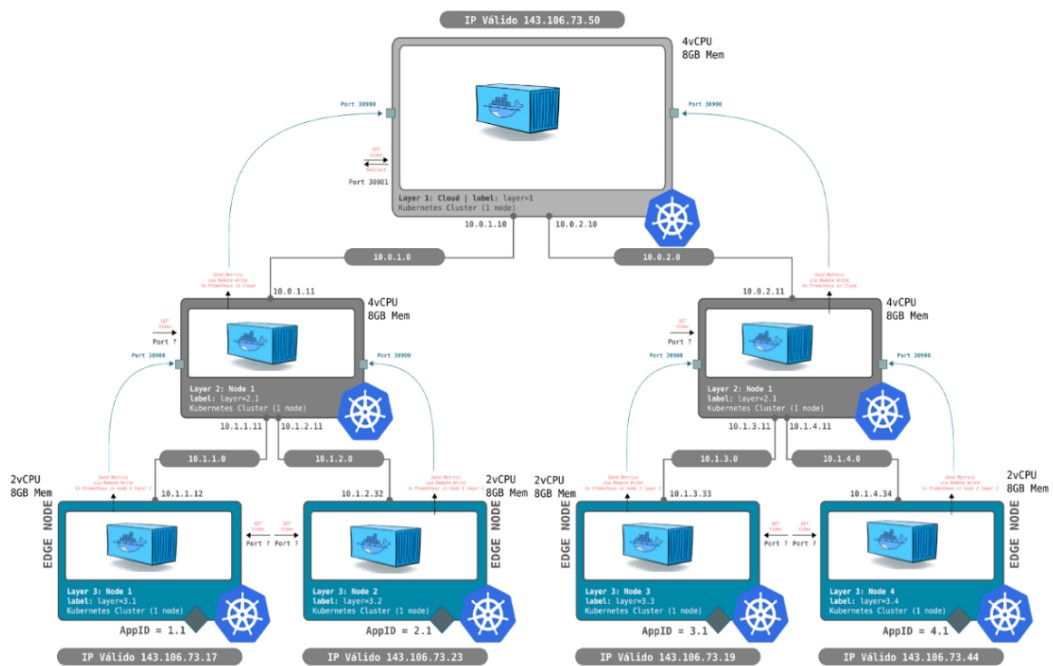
IP Válido 143.106.73.50

4vCPU
8GB Mem

Port 30900

Port 30900

GET
Video
Redirect

Port 30001

Layer 1: Cloud | label: layer=1
Kubernetes Cluster (1 node)

10.0.1.10

10.0.2.10

10.0.1.0

10.0.2.0

Send Metrics
via Remote Write
to Prometheus in Cloud

Send Metrics
via Remote Write
to Prometheus in Cloud

10.0.1.11

10.0.2.11

4vCPU
8GB Mem

4vCPU
8GB Mem

GET
Video

Port ?

GET
Video

Port ?

Port 30900

Port 30900

Port 30900

Port 30900

Layer 2: Node 1
label: layer=2.1
Kubernetes Cluster (1 node)

Layer 2: Node 1
label: layer=2.1
Kubernetes Cluster (1 node)

10.1.1.11

10.1.2.11

10.1.3.11

10.1.4.11

10.1.1.0

10.1.2.0

10.1.3.0

10.1.4.0

2vCPU
8GB Mem

Send Metrics
via Remote Write
to Prometheus in node 2 layer 2

Send Metrics
via Remote Write
to Prometheus in node 2 layer 2

2vCPU
8GB Mem

2vCPU
8GB Mem

Send Metrics
via Remote Write
to Prometheus in node 2 layer 2

Send Metrics
via Remote Write
to Prometheus in node 2 layer 2

2vCPU
8GB Mem

10.1.1.12

10.1.2.32

10.1.3.33

10.1.4.34

EDGE NODE

EDGE NODE

EDGE NODE

EDGE NODE

GET
Video

GET
Video

Port ?

Port ?

GET
Video

GET
Video

Port ?

Port ?

Layer 3: Node 1
label: layer=3.1
Kubernetes Cluster (1 node)

Layer 3: Node 2
label: layer=3.2
Kubernetes Cluster (1 node)

Layer 3: Node 3
label: layer=3.3
Kubernetes Cluster (1 node)

Layer 3: Node 4
label: layer=3.4
Kubernetes Cluster (1 node)

AppID = 1.1

AppID = 2.1

AppID = 3.1

AppID = 4.1

IP Válido 143.106.73.17

IP Válido 143.106.73.23

IP Válido 143.106.73.19

IP Válido 143.106.73.44